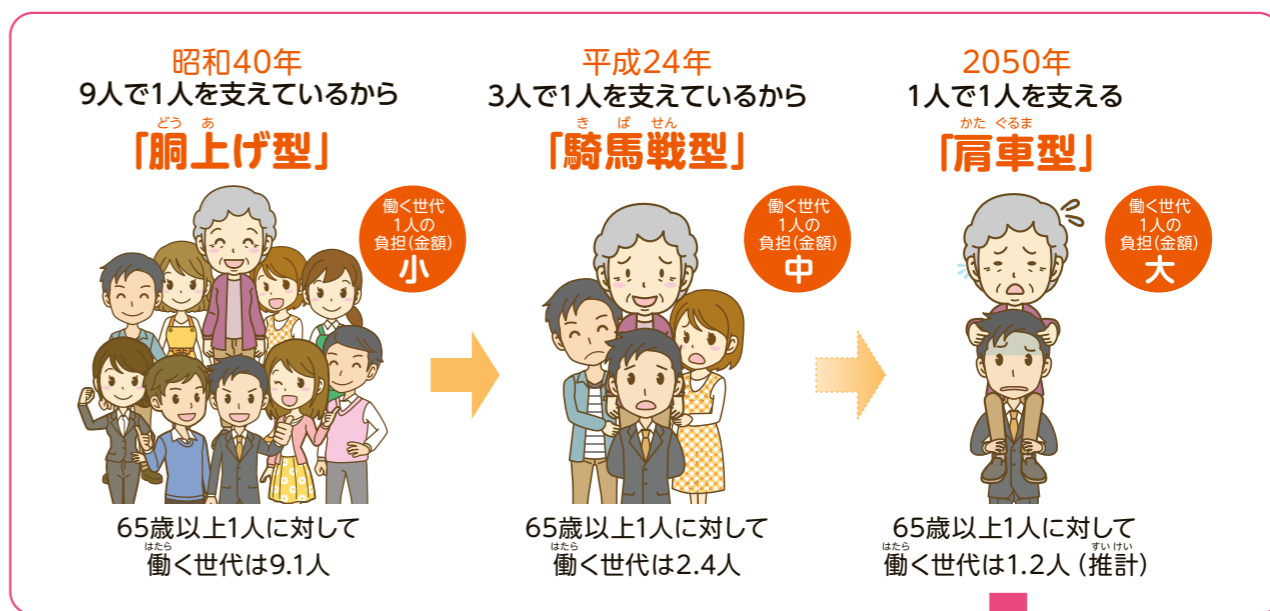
昭和40年
9人で1人を支えているから
「胴上げ型」
どう あ

働く世代
1人の
負担(金額)
小

65歳以上1人に対して
働く世代は9.1人
はたら

平成24年
3人で1人を支えているから
「騎馬戦型」
き ば せん

働く世代
1人の
負担(金額)
中

65歳以上1人に対して
働く世代は2.4人
はたら

2050年
1人で1人を支える
「肩車型」
かた ぐるま

働く世代
1人の
負担(金額)
大

65歳以上1人に対して
働く世代は1.2人(推計)
はたら すいけい